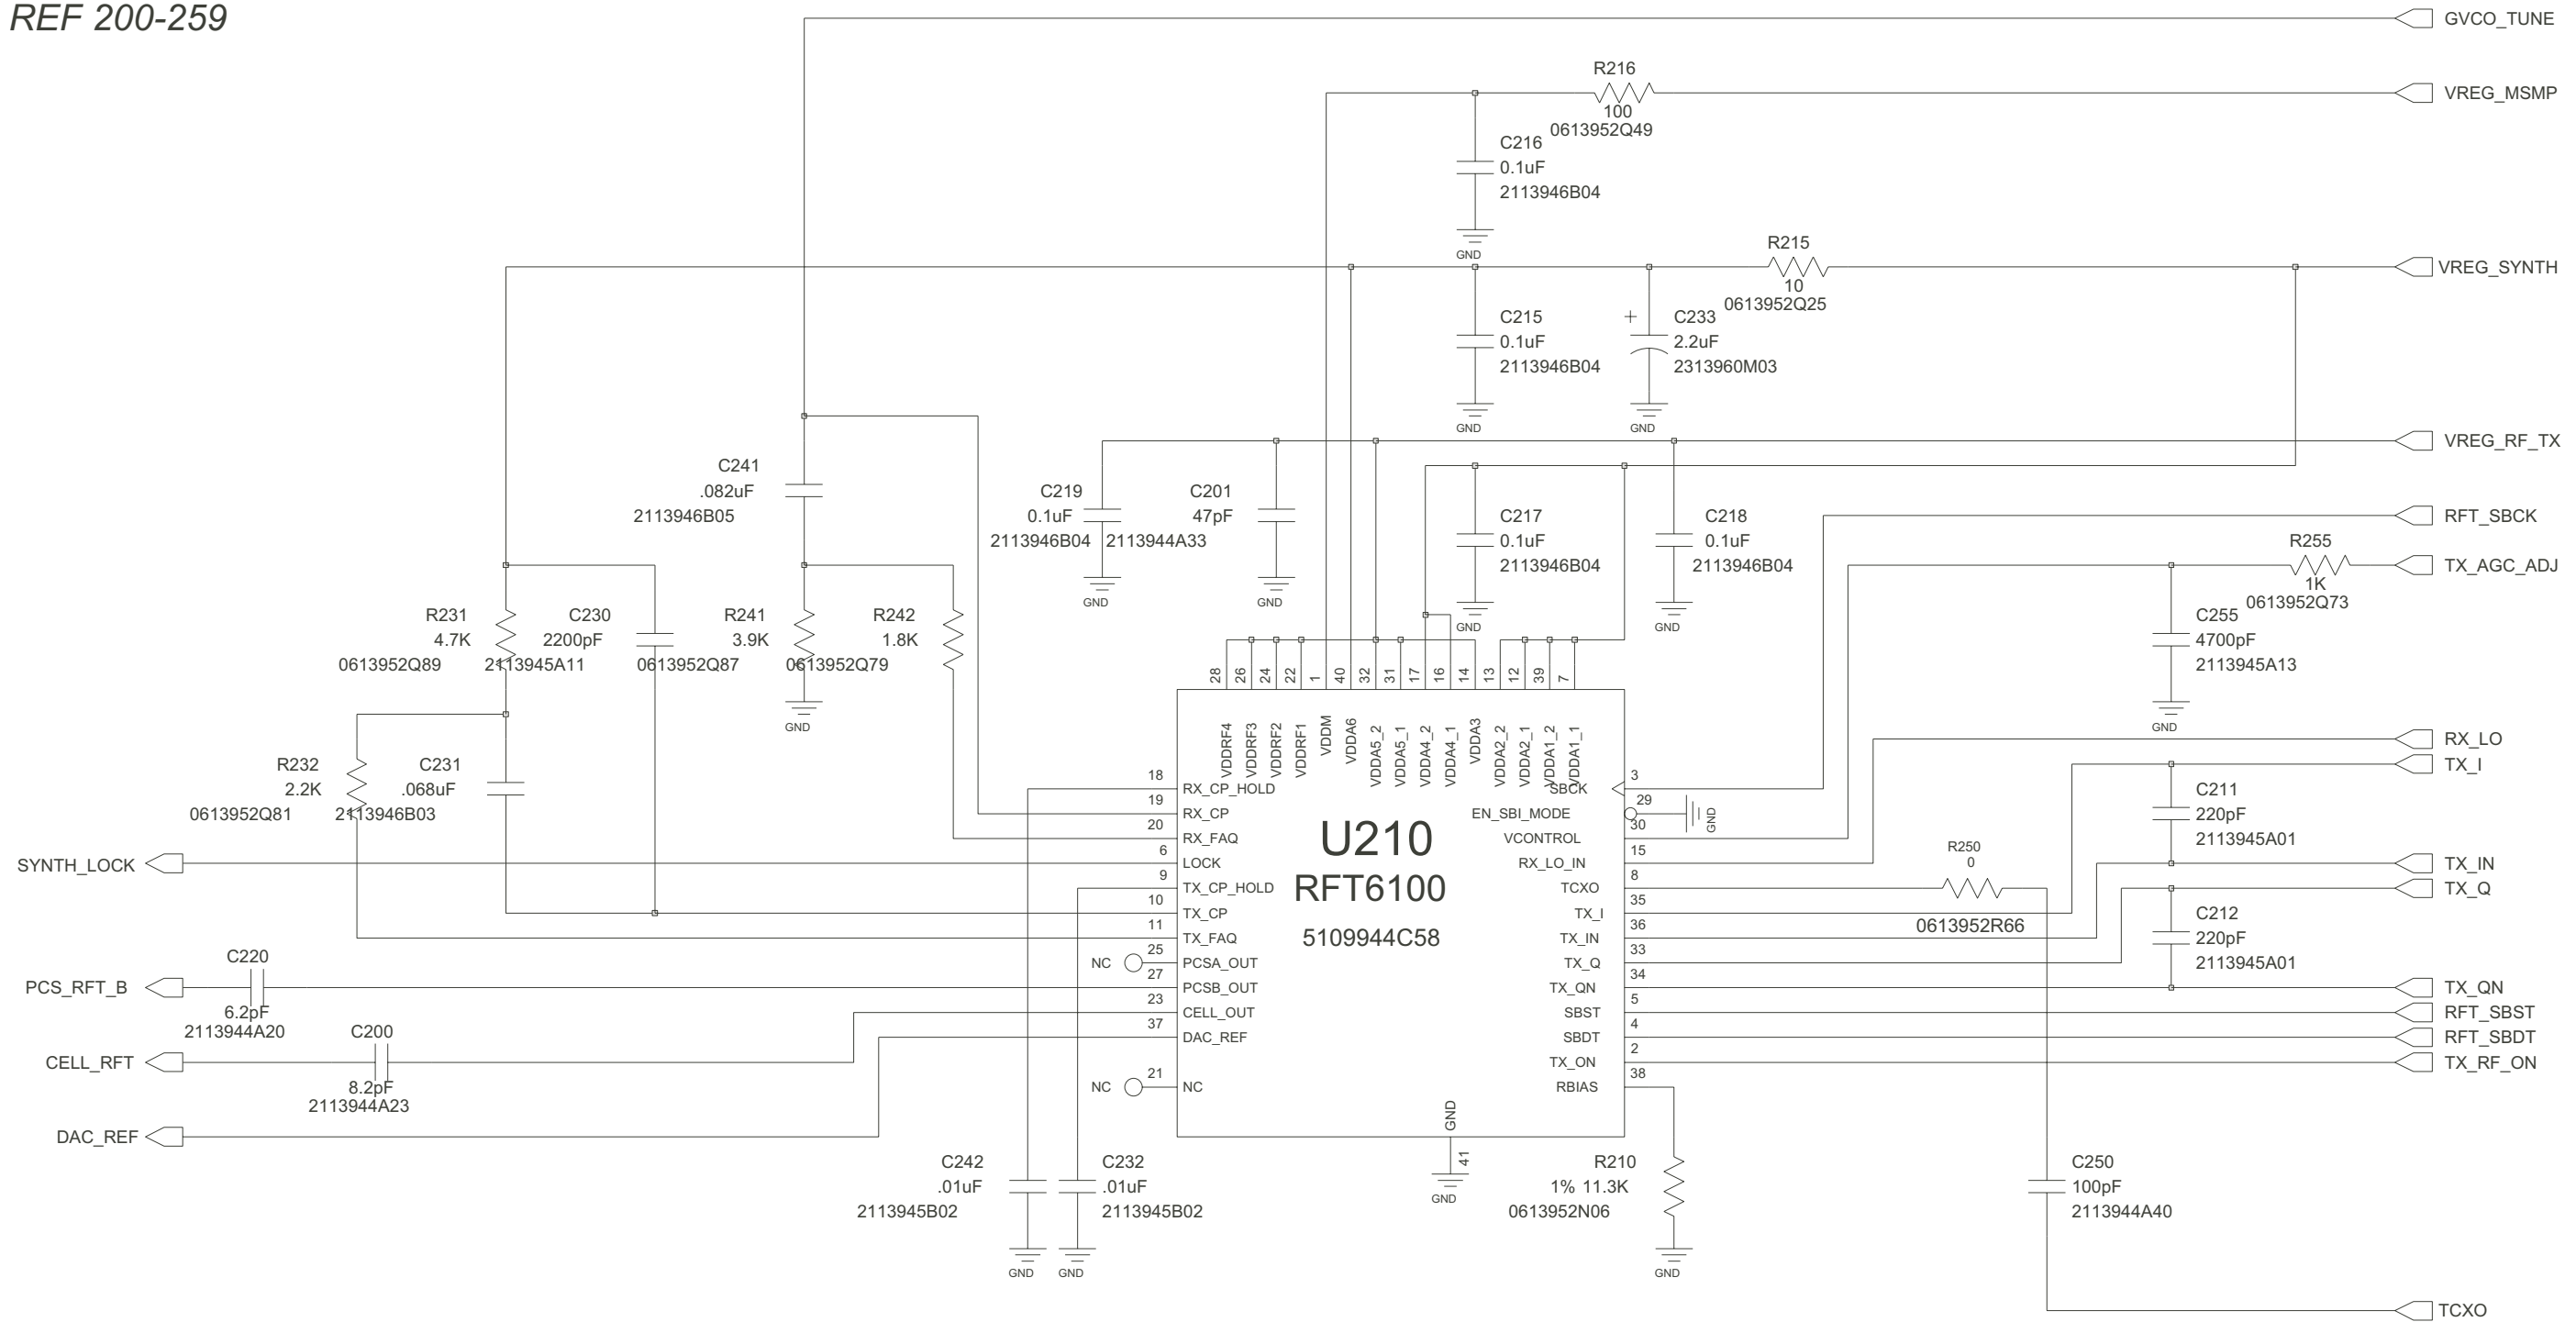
REF 200-259

GVCO_TUNE

R216
100
0613952Q49
VREG_MSMP

C216
0.1uF
2113946B04
GND

R215
10
0613952Q25
VREG_SYNTH

C215
0.1uF
2113946B04
GND

C233
2.2uF
2313960M03
GND

VREG_RF_TX

C241
.082uF
2113946B05

C219
0.1uF
2113946B04
GND

C201
47pF
2113944A33
GND

C217
0.1uF
2113946B04
GND

C218
0.1uF
2113946B04
GND

RFT_SBCK

R255
1K
0613952Q73
TX_AGC_ADJ

C255
4700pF
2113945A13
GND

R231
4.7K
0613952Q89

C230
2200pF
2113945A11

R241
3.9K
0613952Q87
GND

R242
1.8K
0613952Q79

28 26 24 22 1 40 32 31 17 16 14 13 12 39 7

VDDRF4 VDDRF3 VDDRF2 VDDRF1 VDDM VDDA6 VDDA5_2 VDDA5_1 VDDA4_2 VDDA4_1 VDDA3 VDDA2_2 VDDA2_1 VDDA1_2 VDDA1_1

R232
2.2K
0613952Q81

C231
.068uF
2113946B03

RX_LO
TX_I

C211
220pF
2113945A01

18 RX_CP_HOLD
19 RX_CP
20 RX_FAQ
6 LOCK
9 TX_CP_HOLD
10 TX_CP
11 TX_FAQ
25 PCSA_OUT
27 PCSB_OUT
23 CELL_OUT
37 DAC_REF
21 NC

U210
RFT6100
5109944C58

SBCK 3
EN_SBI_MODE 29
30
VCONTROL 15
RX_LO_IN 8
TCXO 35
TX_I 36
TX_IN 33
TX_Q 34
TX_QN 5
SBST 4
SBDT 2
TX_ON 38
RBIAS

GND
41

SYNTH_LOCK

NC
NC

R250
0
0613952R66

TX_IN
TX_Q

C212
220pF
2113945A01

TX_QN
RFT_SBST
RFT_SBDT
TX_RF_ON

C220
PCS_RFT_B
6.2pF
2113944A20

C200
CELL_RFT
8.2pF
2113944A23

DAC_REF

C242
.01uF
2113945B02
GND

C232
.01uF
2113945B02
GND

GND

R210
1% 11.3K
0613952N06
GND

C250
100pF
2113944A40

TCXO